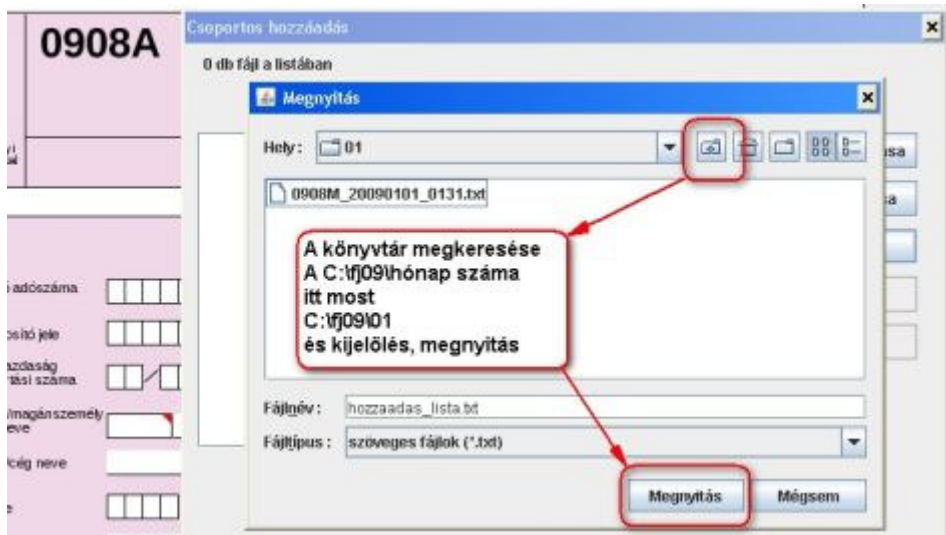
0908A

Csoportos hozzáadás

0 db fájl a listában

Megnyitás

Hely: 01

0908M_20090101_0131.txt

A könyvtár megkeresése
A C:\fj09\hónap száma
itt most
C:\fj09\01
és kijelölés, megnyitás

Fájlnév: hozzaadas_lista.txt

Fájltípus: szöveges fájlok (*.txt)

Megnyitás

Mégsem

sa

sa

adószáma

osító jele

azdaság
rtási száma

/magánszemély
eve

cég neve

e